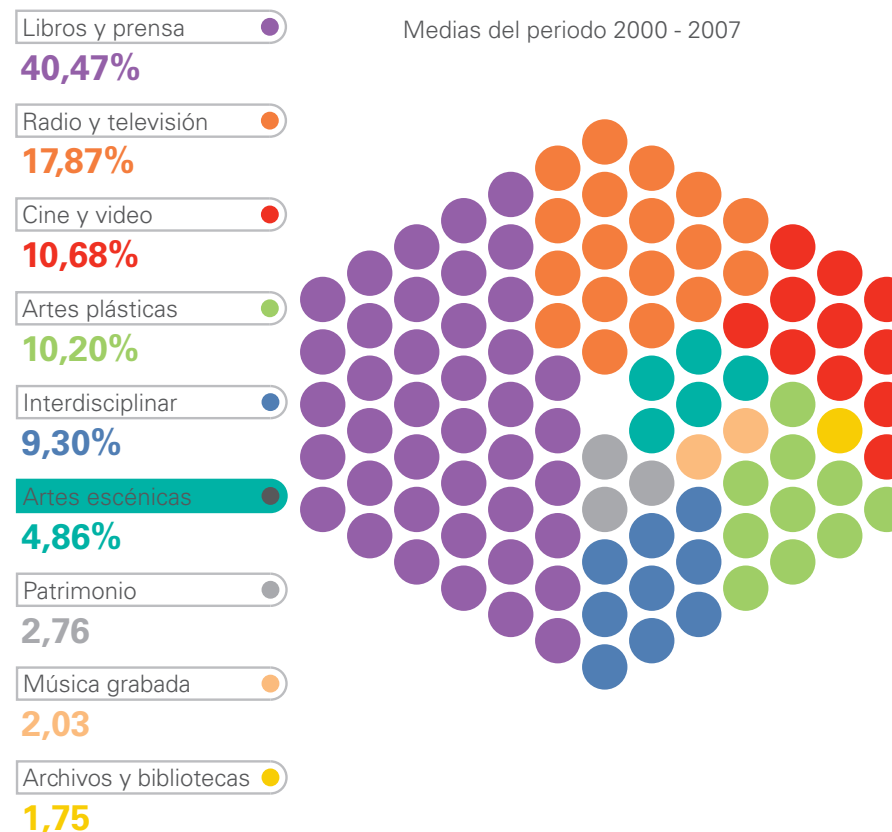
Libros y prensa
40,47%

Radio y televisión
17,87%

Cine y video
10,68%

Artes plásticas
10,20%

Interdisciplinar
9,30%

Artes escénicas
4,86%

Patrimonio
2,76

Música grabada
2,03

Archivos y bibliotecas
1,75

Medias del periodo 2000 - 2007